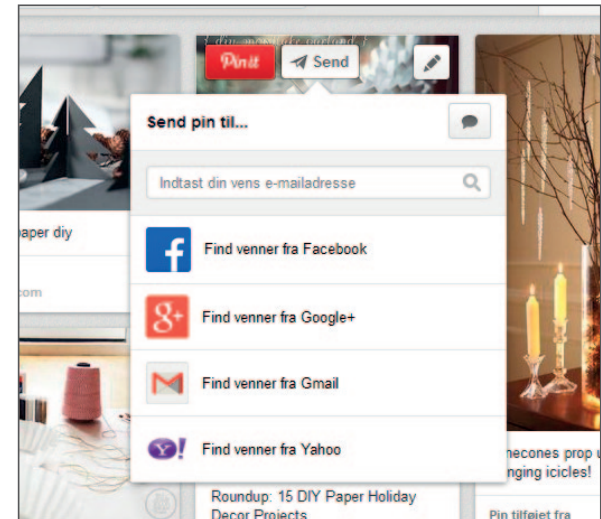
Pin it

Send

Send pin til...

Indtast din vens e-mailadresse

Find venner fra Facebook

Find venner fra Google+

Find venner fra Gmail

Find venner fra Yahoo

paper diy

.com

necones prop u
nging icicles!

Roundup: 15 DIY Paper Holiday Decor Projects

Pin tilføjet fra